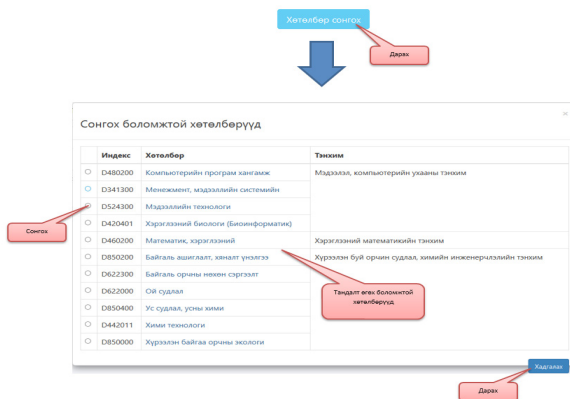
Хөтөлбөр сонгох

Дарах

Сонгох боломжтой хөтөлбөрүүд

×

| | Индекс | Хөтөлбөр | Тэнхим |
|---|---|---|---|
| ○ | D480200 | Компьютерийн програм хангамж | Мэдээлэл, компьютерийн ухааны тэнхим |
| ○ | D341300 | Менежмент, мэдээллийн системийн | |
| ○ | D524300 | Мэдээллийн технологи | |
| ○ | D420401 | Хэрэглээний биологи (Биоинформатик) | |
| ○ | D460200 | Математик, хэрэглээний | Хэрэглээний математикийн тэнхим |
| ○ | D850200 | Байгаль ашиглалт, хяналт үнэлгээ | Хүрээлэн буй орчин судлал, химийн инженерчлэлийн тэнхим |
| ○ | D622300 | Байгаль орчны нөхөн сэргээлт | |
| ○ | D622000 | Ой судлал | |
| ○ | D850400 | Ус судлал, усны хими | |
| ○ | D442011 | Химийн технологи | |
| ○ | D850000 | Хүрээлэн байгаа орчны экологи | |

Сонгох

Тандалт өгөх боломжтой хөтөлбөрүүд

Хадгалах

Дарах